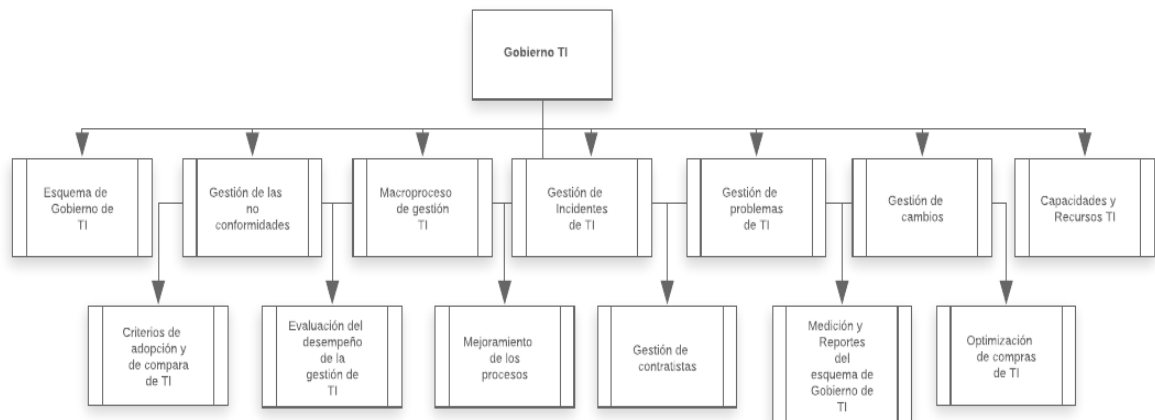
Gobierno TI

Esquema de Gobierno de TI

Gestión de las no conformidades

Macroproceso de gestión TI

Gestión de Incidentes de TI

Gestión de problemas de TI

Gestión de cambios

Capacidades y Recursos TI

Criterios de adopción y de compara de TI

Evaluación del desempeño de la gestión de TI

Mejoramiento de los procesos

Gestión de contratistas

Medición y Reportes del esquema de Gobierno de TI

Optimización de compras de TI